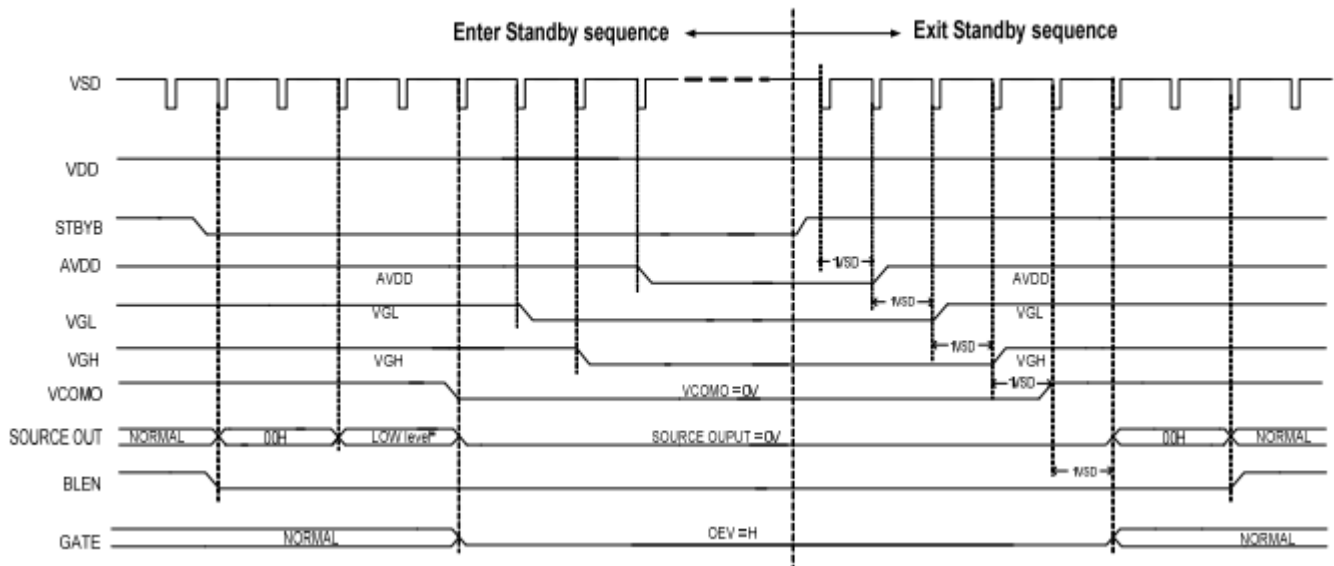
Enter Standby sequence Exit Standby sequence

VSD

VDD

STBYB

AVDD

AVDD

1VSD

AVDD

VGL

VGL

1VSD

VGL

VGH

VGH

1VSD

VGH

VCOMO

VCOMO =0V

1VSD

SOURCE OUT

NORMAL

00H

LOW level

SOURCE OUPUT =0V

00H

NORMAL

BLEN

1VSD

GATE

NORMAL

OEV =H

NORMAL